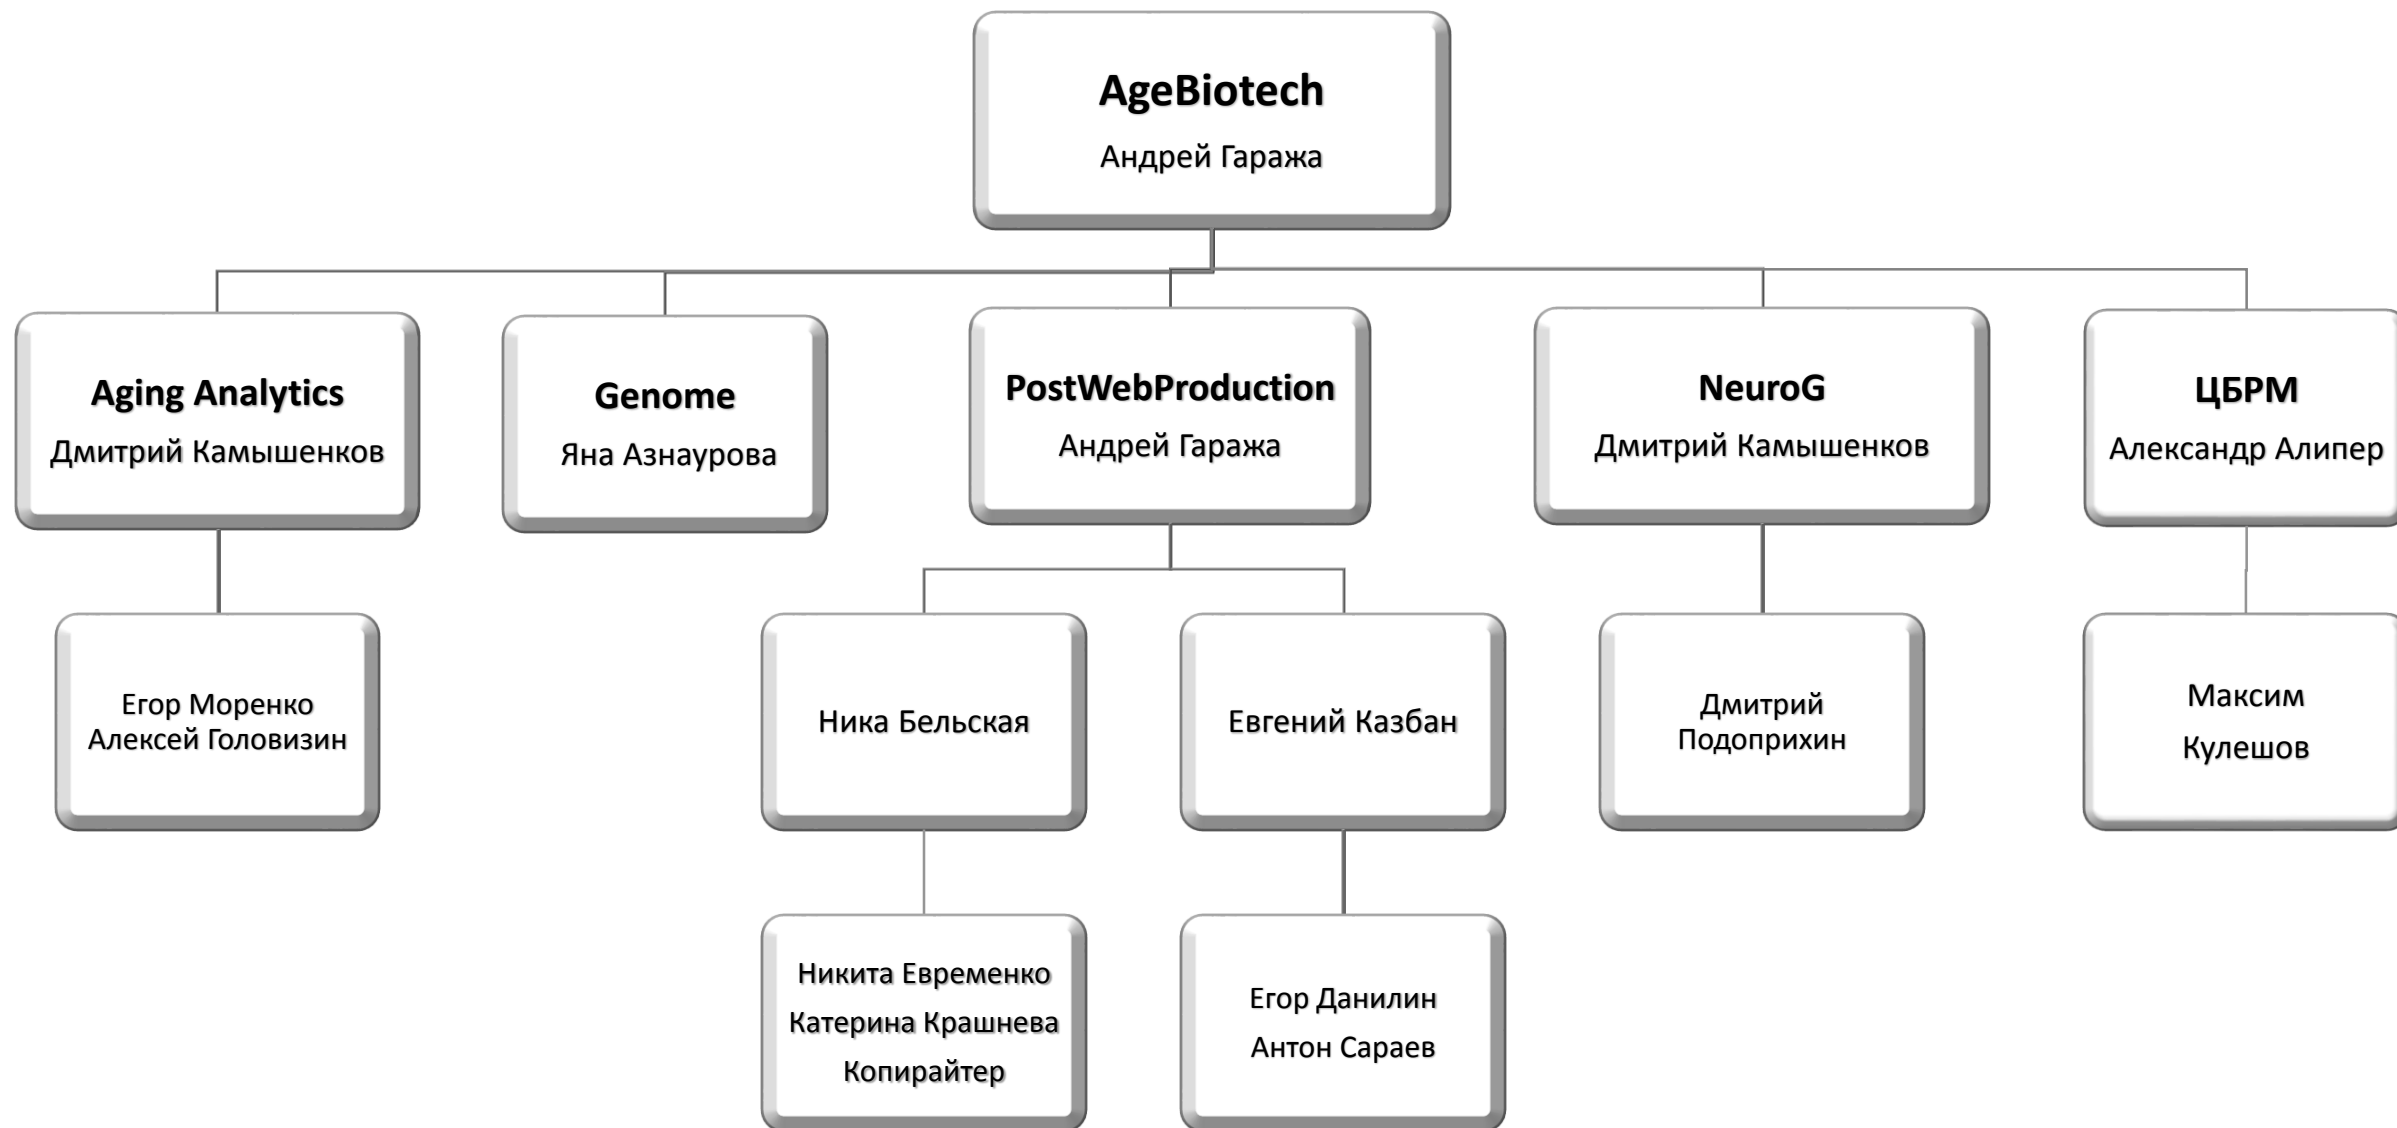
AgeBiotech
Андрей Гаража

Aging Analytics
Дмитрий Камышенков

Genome
Яна Азнаурова

PostWebProduction
Андрей Гаража

NeuroG
Дмитрий Камышенков

ЦБРМ
Александр Алипер

Егор Моренко
Алексей Головизин

Ника Бельская

Евгений Казбан

Дмитрий
Подоприхин

Максим
Кулешов

Никита Евременко
Катерина Крашнева
Копирайтер

Егор Данилин
Антон Сараев